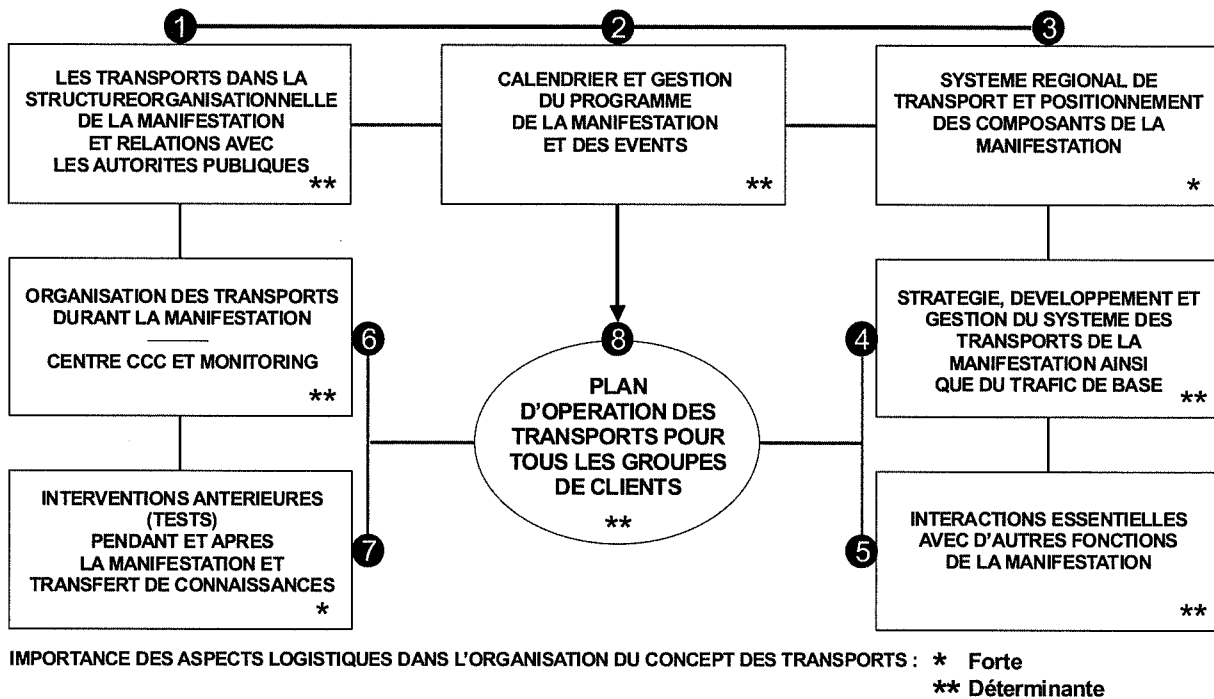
1

LES TRANSPORTS DANS LA STRUCTUREORGANISATIONNELLE DE LA MANIFESTATION ET RELATIONS AVEC LES AUTORITES PUBLIQUES **

2

CALENDRIER ET GESTION DU PROGRAMME DE LA MANIFESTATION ET DES EVENTS **

3

SYSTEME REGIONAL DE TRANSPORT ET POSITIONNEMENT DES COMPOSANTS DE LA MANIFESTATION *

ORGANISATION DES TRANSPORTS DURANT LA MANIFESTATION

CENTRE CCC ET MONITORING **

6

8

PLAN D'OPERATION DES TRANSPORTS POUR TOUS LES GROUPES DE CLIENTS **

4

STRATEGIE, DEVELOPPEMENT ET GESTION DU SYSTEME DES TRANSPORTS DE LA MANIFESTATION AINSI QUE DU TRAFIC DE BASE **

INTERVENTIONS ANTERIEURES (TESTS) PENDANT ET APRES LA MANIFESTATION ET TRANSFERT DE CONNAISSANCES *

7

5

INTERACTIONS ESSENTIELLES AVEC D'AUTRES FONCTIONS DE LA MANIFESTATION **

IMPORTANCE DES ASPECTS LOGISTIQUES DANS L'ORGANISATION DU CONCEPT DES TRANSPORTS : * Forte
** Déterminante